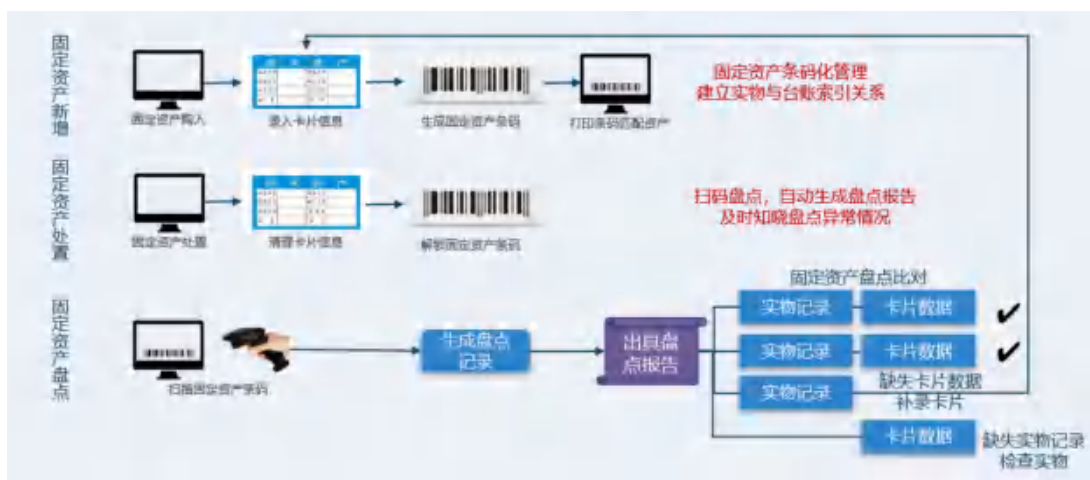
固定资产新增

固定资产购入

录入卡片信息

生成固定资产条码

打印条码匹配资产

固定资产条码化管理
建立实物与台账索引关系

固定资产处置

固定资产处置

清理卡片信息

解除固定资产条码

扫码盘点，自动生成盘点报告
及时知晓盘点异常情况

固定资产盘点

扫描固定资产条码

生成盘点记录

出具盘点报告

固定资产盘点比对

实物记录

卡片数据

✔

实物记录

卡片数据

✔

实物记录

缺失卡片数据
补录卡片

卡片数据

缺失实物记录
检查实物